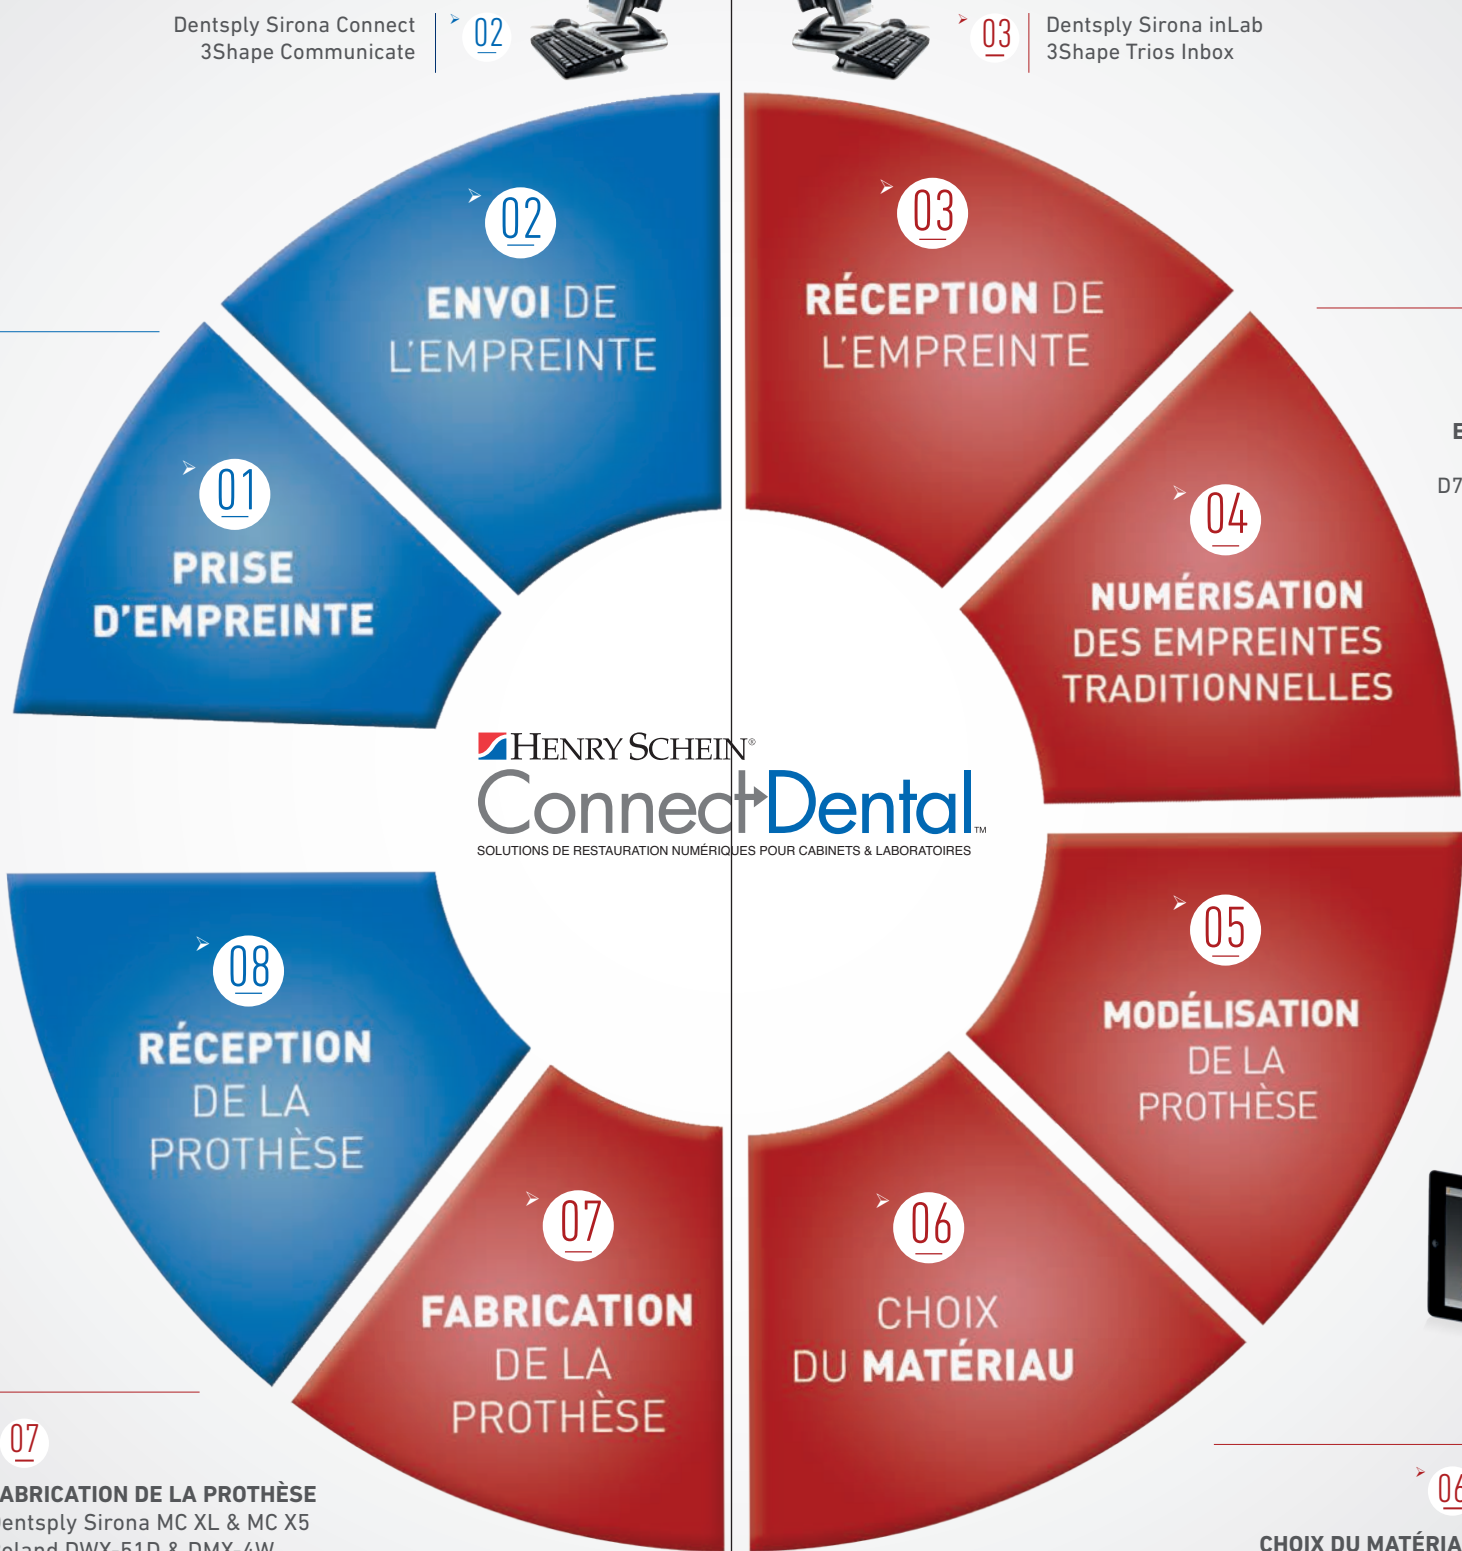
Dentsply Sirona Connect
3Shape Communicate

02

03

Dentsply Sirona inLab
3Shape Trios Inbox

02
ENVOI DE L'EMPREINTE

03
RÉCEPTION DE L'EMPREINTE

E

D7

01
PRISE D'EMPREINTE

04
NUMÉRISATION DES EMPREINTES TRADITIONNELLES

HENRY SCHEIN®
ConnectDental™
SOLUTIONS DE RESTAURATION NUMÉRIQUES POUR CABINETS & LABORATOIRES

08
RÉCEPTION DE LA PROTHÈSE

05
MODÉLISATION DE LA PROTHÈSE

07
FABRICATION DE LA PROTHÈSE

06
CHOIX DU MATÉRIAU

07
ABRICATION DE LA PROTHÈSE
entsply Sirona MC XL & MC X5
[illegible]

06
CHOIX DU MATÉRIA